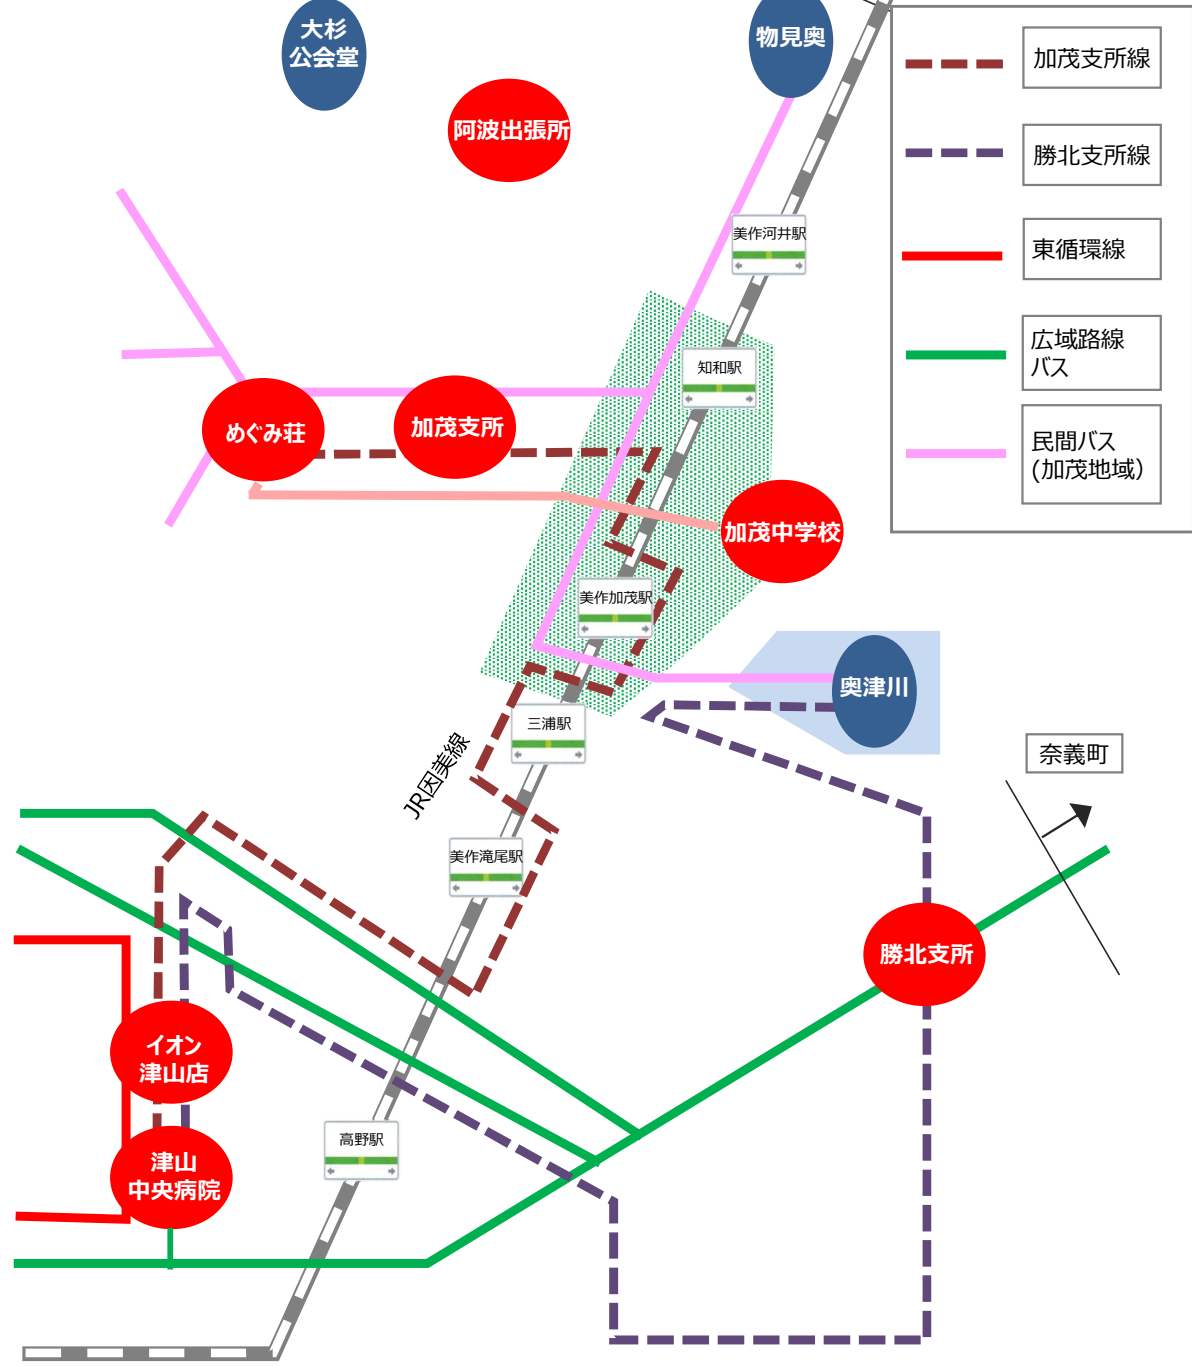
大杉公会堂

物見奥

阿波出張所

加茂支所線

勝北支所線

東循環線

広域路線バス

民間バス(加茂地域)

美作河井駅

知和駅

めぐみ荘

加茂支所

加茂中学校

美作加茂駅

奥津川

三浦駅

JR因美線

奈義町

美作滝尾駅

勝北支所

イオン津山店

津山中央病院

高野駅